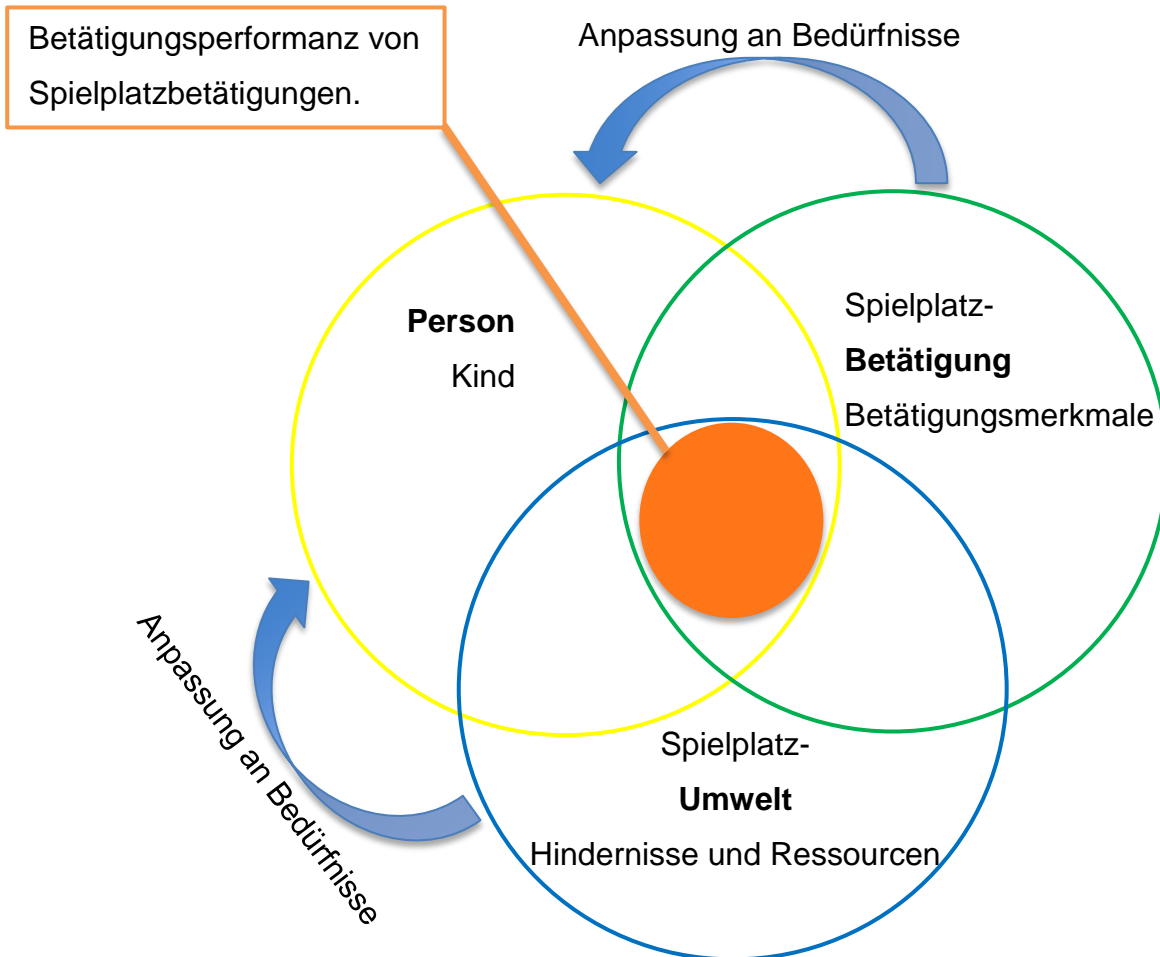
Betätigungsperformanz von Spielplatzbetätigungen.

Anpassung an Bedürfnisse

**Person**
Kind

Spielplatz-
**Betätigung**
Betätigungsmerkmale

Spielplatz-
**Umwelt**
Hindernisse und Ressourcen

Anpassung an Bedürfnisse